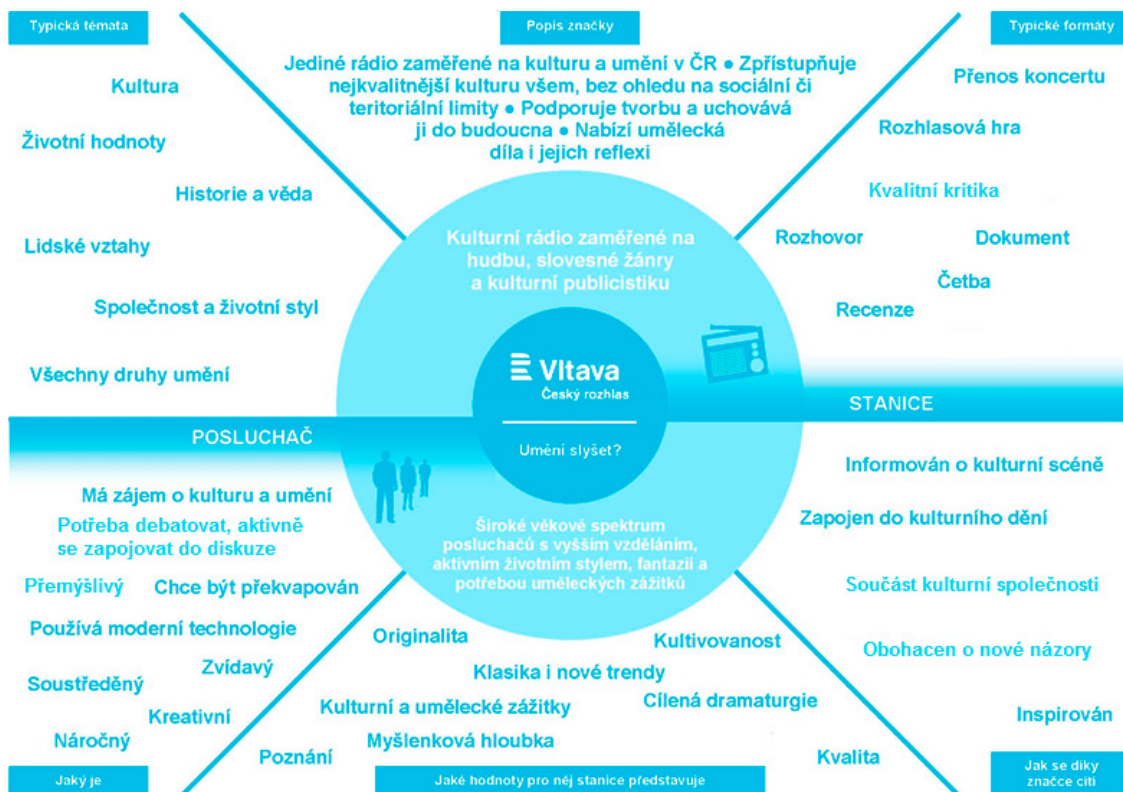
Typická témata

Popis značky

Typické formáty

Jediné rádio zaměřené na kulturu a umění v ČR ● Zpřístupňuje nejkvalitnější kulturu všem, bez ohledu na sociální či teritoriální limity ● Podporuje tvorbu a uchovává ji do budoucna ● Nabízí umělecká díla i jejich reflexi

Kultura

Životní hodnoty

Historie a věda

Lidské vztahy

Společnost a životní styl

Všechny druhy umění

Přenos koncertu

Rozhlasová hra

Kvalitní kritika

Rozhovor

Dokument

Četba

Recenze

Kulturní rádio zaměřené na hudbu, slovesné žánry a kulturní publicistiku

Vltava
Český rozhlas

Umění slyšet?

STANICE

POSLUCHAČ

Široké věkové spektrum posluchačů s vyšším vzděláním, aktivním životním stylem, fantazií a potřebou uměleckých zážitků

Má zájem o kulturu a umění

Potřeba debatovat, aktivně se zapojovat do diskuze

Přemýšlivý

Chce být překvapován

Používá moderní technologie

Zvídavý

Soustředěný

Kreativní

Náročný

Informován o kulturní scéně

Zapojen do kulturního dění

Součást kulturní společnosti

Obohacen o nové názory

Inspirován

Originalita

Kultivovanost

Klasika i nové trendy

Cílená dramaturgie

Kulturní a umělecké zážitky

Myšlenková hloubka

Poznání

Kvalita

Jaký je

Jaké hodnoty pro něj stanice představuje

Jak se díky značce cítí